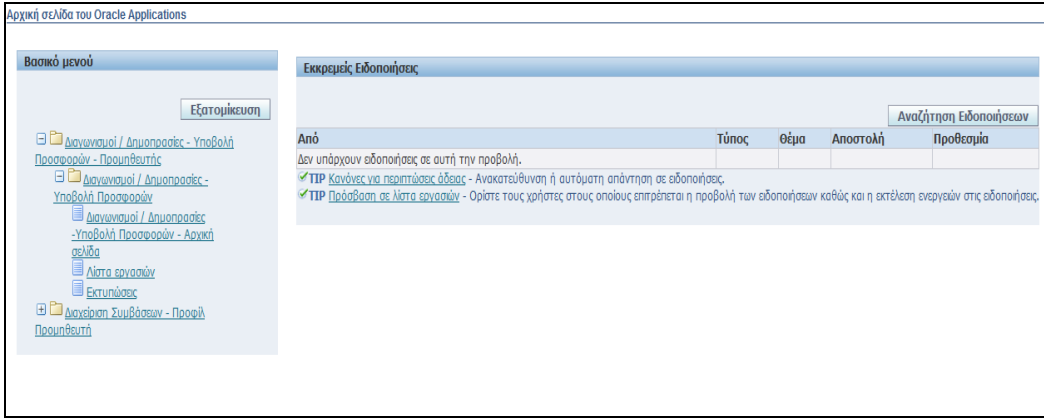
Αρχική σελίδα του Oracle Applications

Βασικό μενού

Εξατομίκευση

Διαγωνισμοί / Δημοπρασίες - Υποβολή Προσφορών - Προμηθευτής

Διαγωνισμοί / Δημοπρασίες - Υποβολή Προσφορών

Διαγωνισμοί / Δημοπρασίες -Υποβολή Προσφορών - Αρχική σελίδα

Λίστα εργασιών

Εκτυπώσεις

Διαχείριση Συμβάσεων - Προφίλ Προμηθευτή

Εκκρεμείς Ειδοποιήσεις

Αναζήτηση Ειδοποιήσεων

| Από | Τύπος | Θέμα | Αποστολή | Προθεσμία |
|---|---|---|---|---|
| Δεν υπάρχουν ειδοποιήσεις σε αυτή την προβολή. | | | | |

TIP Κανόνες για περιπτώσεις άδειας - Ανακατεύθυνση ή αυτόματη απάντηση σε ειδοποιήσεις.

TIP Πρόσβαση σε λίστα εργασιών - Ορίστε τους χρήστες στους οποίους επιτρέπεται η προβολή των ειδοποιήσεων καθώς και η εκτέλεση ενεργειών στις ειδοποιήσεις.